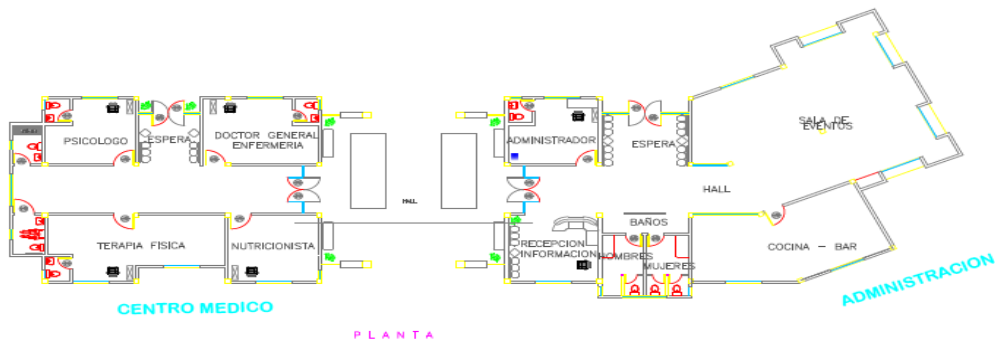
PSICOLOGO
ESPERA
DOCTOR GENERAL
ENFERMERIA
TERAPIA FISICA
NUTRICIONISTA
HALL
ADMINISTRADOR
ESPERA
RECEPCION
INFORMACION
BAÑOS
HOMBRES
MUJERES
HALL
SALA DE EVENTOS
COCINA - BAR
CENTRO MEDICO
ADMINISTRACION
PLANTA